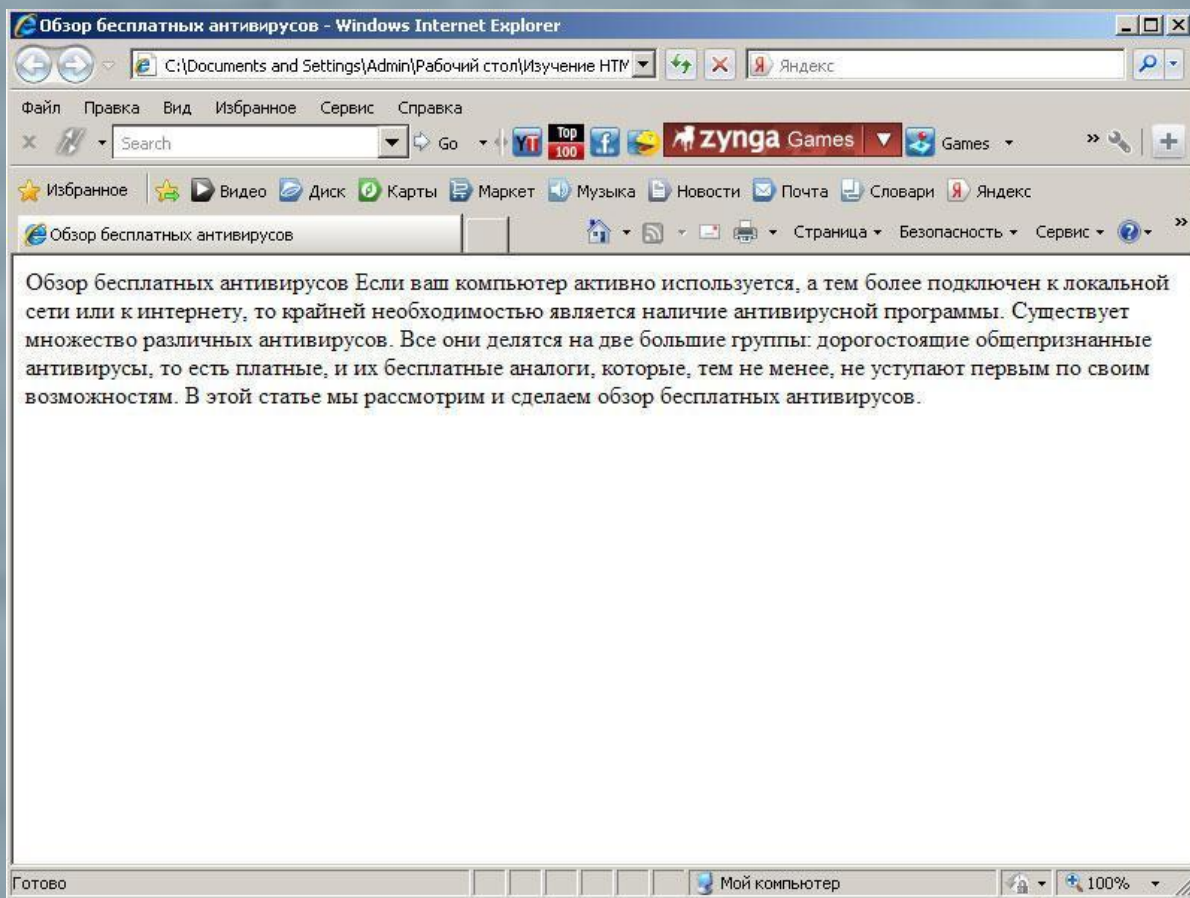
Обзор бесплатных антивирусов - Windows Internet Explorer

C:\Documents and Settings\Admin\Рабочий стол\Изучение HTM

Яндекс

Файл Правка Вид Избранное Сервис Справка

Search

Go

YT Top 100

zynga Games

Games

Избранное

Видео Диск Карты Маркет Музыка Новости Почта Словари Яндекс

Обзор бесплатных антивирусов

Страница Безопасность Сервис

Обзор бесплатных антивирусов Если ваш компьютер активно используется, а тем более подключен к локальной сети или к интернету, то крайней необходимостью является наличие антивирусной программы. Существует множество различных антивирусов. Все они делятся на две большие группы: дорогостоящие общепризнанные антивирусы, то есть платные, и их бесплатные аналоги, которые, тем не менее, не уступают первым по своим возможностям. В этой статье мы рассмотрим и сделаем обзор бесплатных антивирусов.

Готово

Мой компьютер

100%